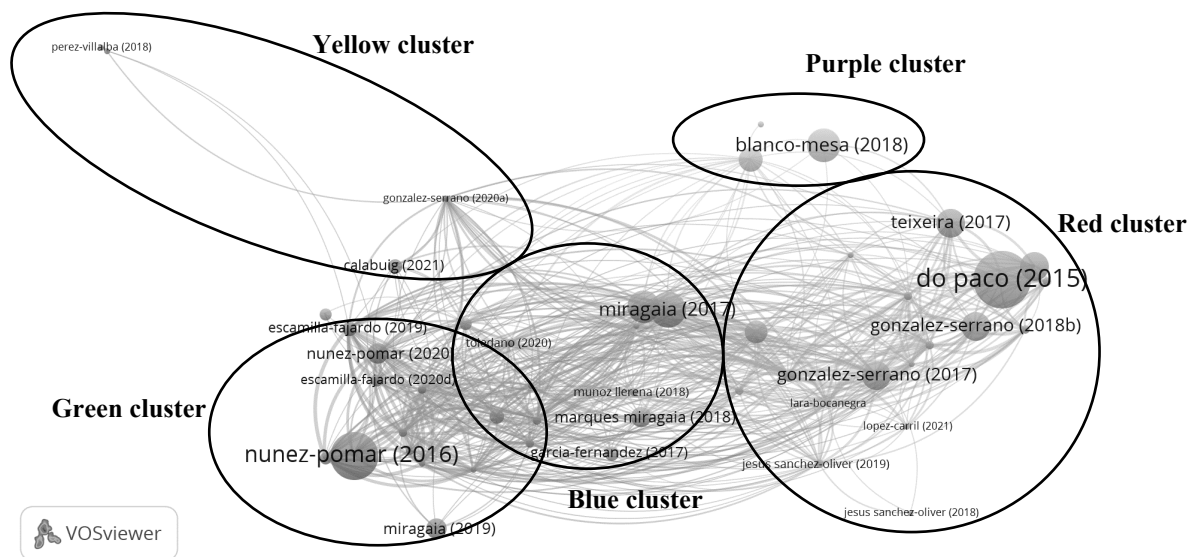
Yellow cluster

perez-villalba (2018)

Purple cluster

blanco-mesa (2018)

gonzalez-serrano (2020a)

teixeira (2017)

Red cluster

calabuig (2021)

do paco (2015)

miragaia (2017)

escamilla-fajardo (2019)

gonzalez-serrano (2018b)

toledano (2020)

nunez-pomar (2020)

escamilla-fajardo (2020d)

gonzalez-serrano (2017)

munoz llerena (2018)

Green cluster

marques miragaia (2018)

lara-bocanegra

lopez-carril (2021)

nunez-pomar (2016)

garcia-fernandez (2017)

jesus sanchez-oliver (2019)

Blue cluster

VOSviewer

miragaia (2019)

jesus sanchez-oliver (2018)